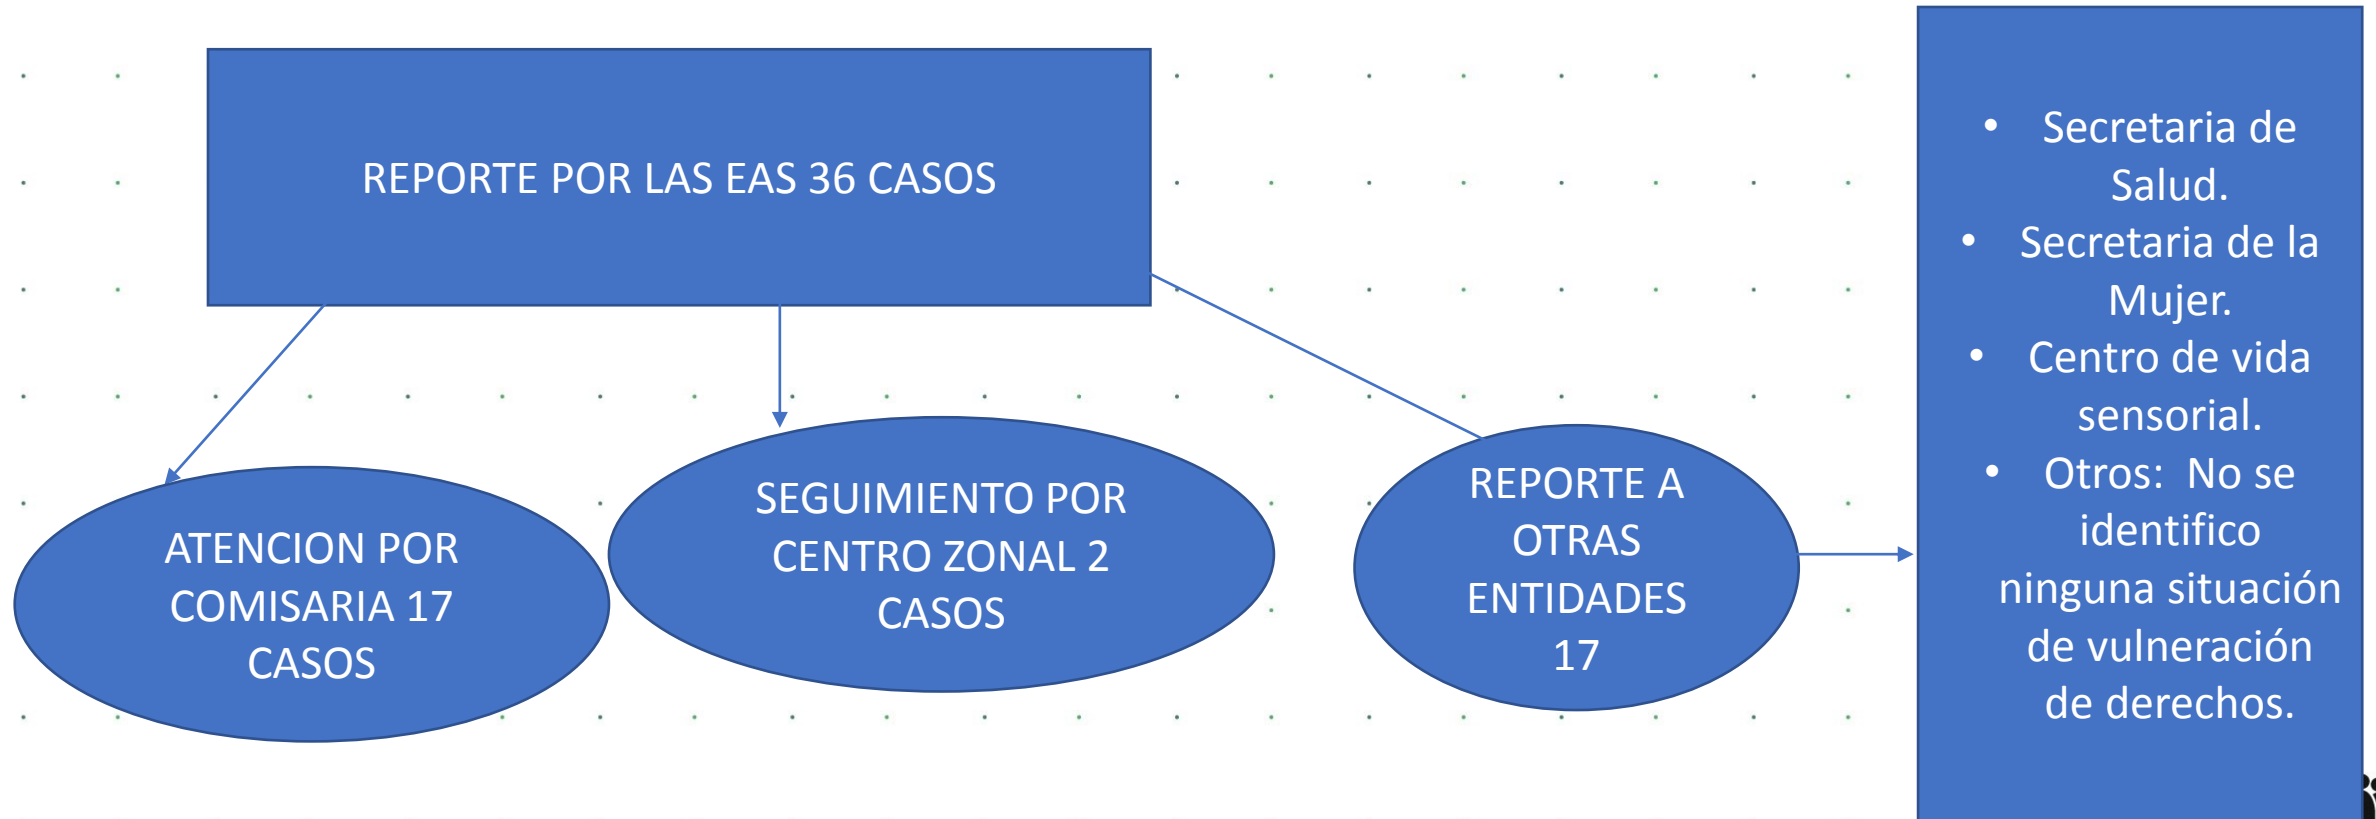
REPORTE POR LAS EAS 36 CASOS

ATENCION POR COMISARIA 17 CASOS

SEGUIMIENTO POR CENTRO ZONAL 2 CASOS

REPORTE A OTRAS ENTIDADES 17

- Secretaria de Salud.
- Secretaria de la Mujer.
- Centro de vida sensorial.
- Otros: No se identifico ninguna situación de vulneración de derechos.